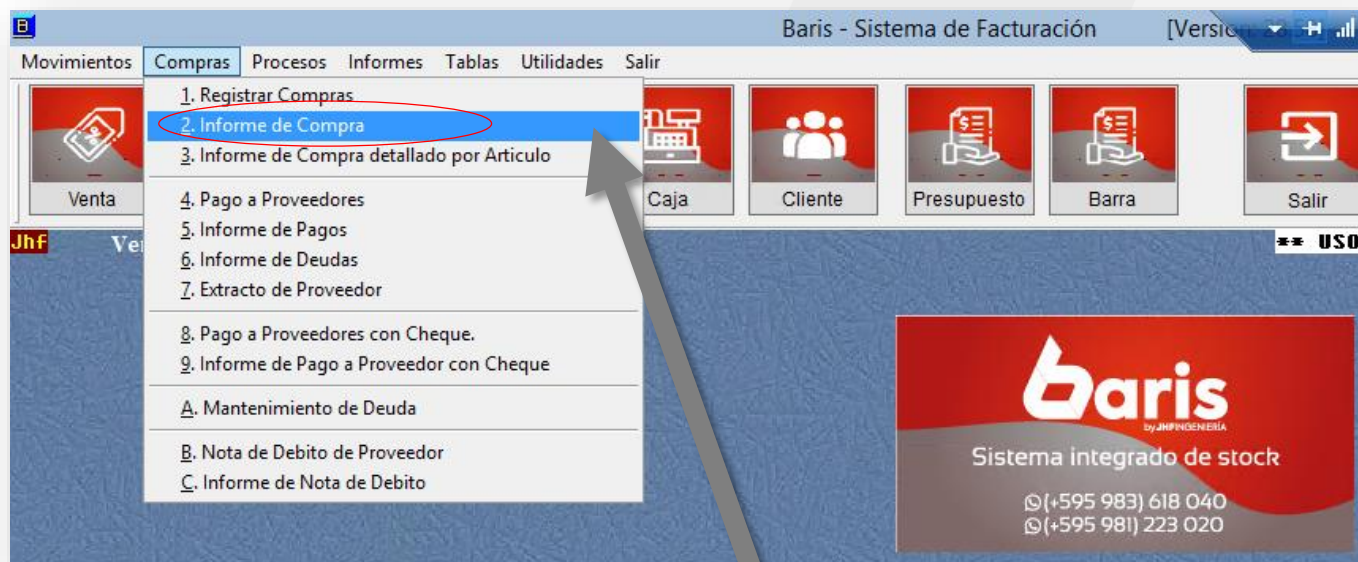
B

Baris - Sistema de Facturación [Versi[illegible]

Movimientos Compras Procesos Informes Tablas Utilidades Salir

1. Registrar Compras
2. Informe de Compra
3. Informe de Compra detallado por Articulo
4. Pago a Proveedores
5. Informe de Pagos
6. Informe de Deudas
7. Extracto de Proveedor
8. Pago a Proveedores con Cheque.
9. Informe de Pago a Proveedor con Cheque
A. Mantenimiento de Deuda
B. Nota de Debito de Proveedor
C. Informe de Nota de Debito

Venta Caja Cliente Presupuesto Barra Salir

Jhf Ve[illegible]

** USO

baris
by JHPINGENIERÍA
Sistema integrado de stock
(+595 983) 618 040
(+595 981) 223 020